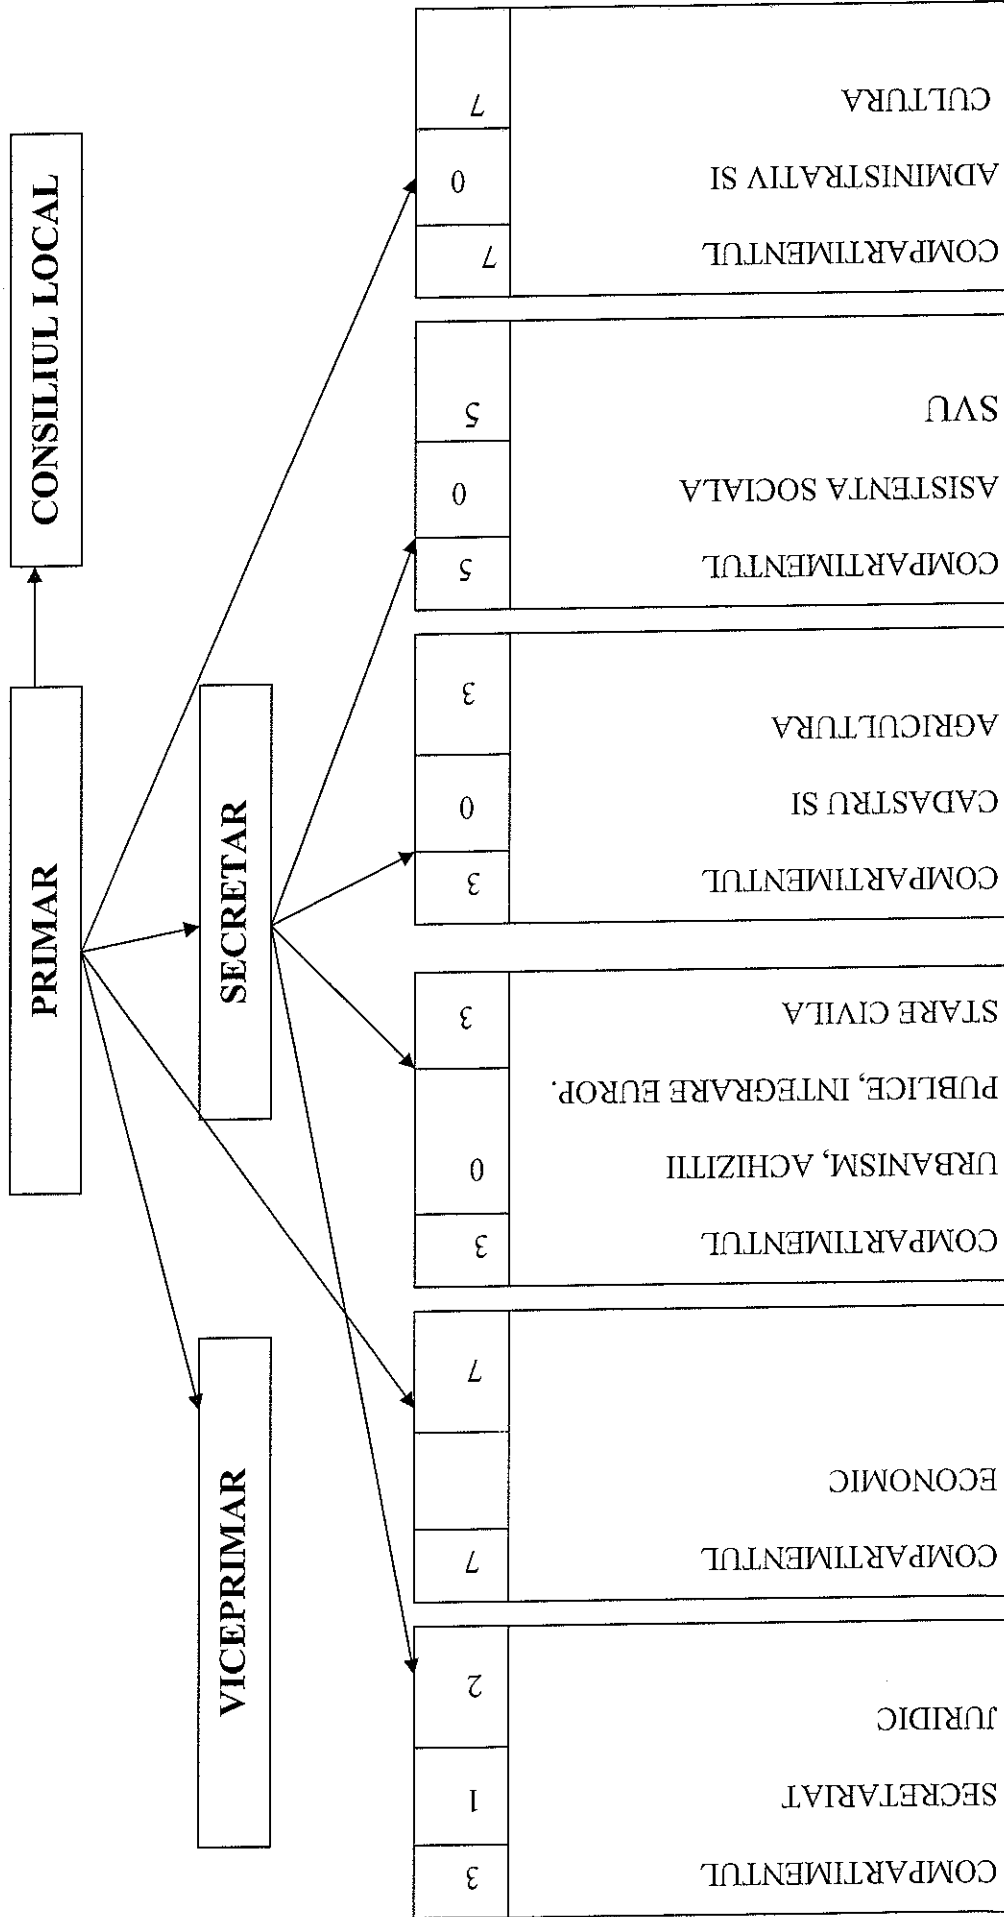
CONSILIUL LOCAL

PRIMAR

SECRETAR

VICEPRIMAR

COMPARTIMENTUL ADMINISTRATIV SI CULTURA

| 7 | 0 | 7 |
|---|---|---|

COMPARTIMENTUL ASISTENTA SOCIALA SVU

| 5 | 0 | 5 |
|---|---|---|

COMPARTIMENTUL CADASTRU SI AGRICULTURA

| 3 | 0 | 3 |
|---|---|---|

COMPARTIMENTUL URBANISM, ACHIZITII PUBLICE, INTEGRARE EUROP. STARE CIVILA

| 3 | 0 | 3 |
|---|---|---|

COMPARTIMENTUL ECONOMIC

| 7 | | 7 |
|---|---|---|

COMPARTIMENTUL SECRETARIAT JURIDIC

| 3 | 1 | 2 |
|---|---|---|